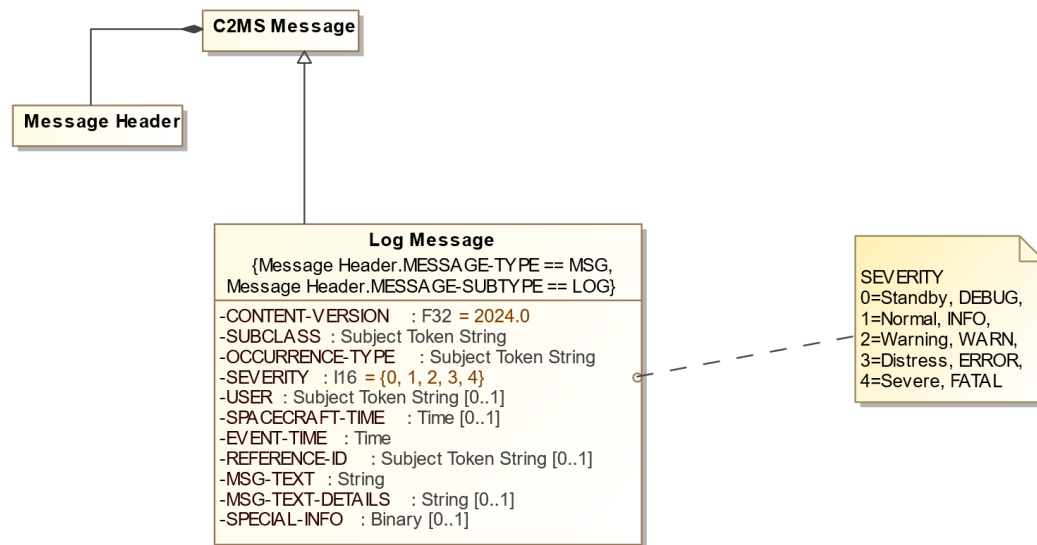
C2MS Message

Message Header

Log Message
{Message Header.MESSAGE-TYPE == MSG, Message Header.MESSAGE-SUBTYPE == LOG}

-CONTENT-VERSION : F32 = 2024.0
-SUBCLASS : Subject Token String
-OCCURRENCE-TYPE : Subject Token String
-SEVERITY : I16 = {0, 1, 2, 3, 4}
-USER : Subject Token String [0..1]
-SPACECRAFT-TIME : Time [0..1]
-EVENT-TIME : Time
-REFERENCE-ID : Subject Token String [0..1]
-MSG-TEXT : String
-MSG-TEXT-DETAILS : String [0..1]
-SPECIAL-INFO : Binary [0..1]

SEVERITY
0=Standby, DEBUG,
1=Normal, INFO,
2=Warning, WARN,
3=Distress, ERROR,
4=Severe, FATAL